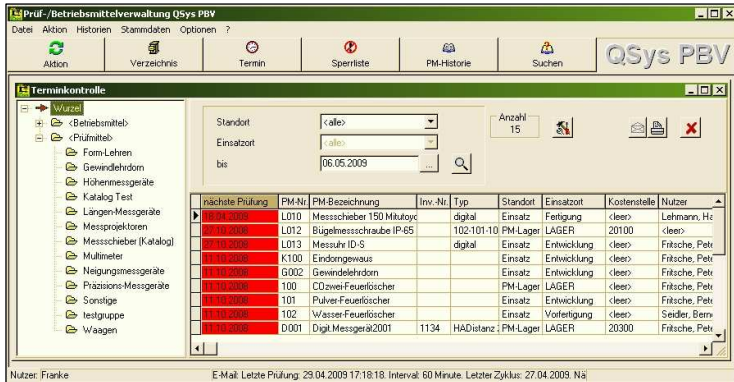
Prüf-/Betriebsmittelverwaltung QSys PBV

Datei Aktion Historien Stammdaten Optionen ?

Aktion | Verzeichnis | Termin | Sperrliste | PM-Historie | Suchen

QSys PBV

Terminkontrolle

Wurzel
<Betriebsmittel>
<Prüfmittel>
Form-Lehren
Gewindlehrdorn
Höhenmessgeräte
Katalog Test
Längen-Messgeräte
Messprojektoren
Messschieber [Katalog]
Multimeter
Neigungsmessgeräte
Präzisions-Messgeräte
Sonstige
testgruppe
Waagen

Standort <alle>
Einsatzort <alle>
bis 06.05.2009

Anzahl 15

| nächste Prüfung | PM-Nr. | PM-Bezeichnung | Inv.-Nr. | Typ | Standort | Einsatzort | Kostenstelle | Nutzer |
|---|---|---|---|---|---|---|---|---|
| 18.04.2009 | L010 | Messschieber 150 Mitutoyo | | digital | Einsatz | Fertigung | <leer> | Lehmann, Ha |
| 07.10.2008 | L012 | Bügelmessschraube IP-65 | | 102-101-10 | PM-Lager | LAGER | 20100 | <leer> |
| 07.10.2008 | L013 | Messuhr ID-S | | digital | Einsatz | Entwicklung | <leer> | Fritsche, Pete |
| 11.10.2008 | K100 | Eindorngewaus | | | Einsatz | Entwicklung | <leer> | Fritsche, Pete |
| 11.10.2008 | G002 | Gewindelehrdorn | | | Einsatz | Entwicklung | <leer> | Fritsche, Pete |
| 11.10.2008 | 100 | COzwei-Feuerlöscher | | | PM-Lager | LAGER | <leer> | Fritsche, Pete |
| 11.10.2008 | 101 | Pulver-Feuerlöscher | | | Einsatz | Entwicklung | <leer> | Fritsche, Pete |
| 11.10.2008 | 102 | Wasser-Feuerlöscher | | | Einsatz | Vorfertigung | <leer> | Seidler, Bern |
| 11.10.2008 | D001 | Digit.Messgerät2001 | 1134 | HADistanz | PM-Lager | LAGER | 20300 | Fritsche, Pete |

Nutzer: Franke

E-Mail: Letzte Prüfung: 29.04.2009 17:18:18. Interval: 60 Minute. Letzter Zyklus: 27.04.2009. Nä